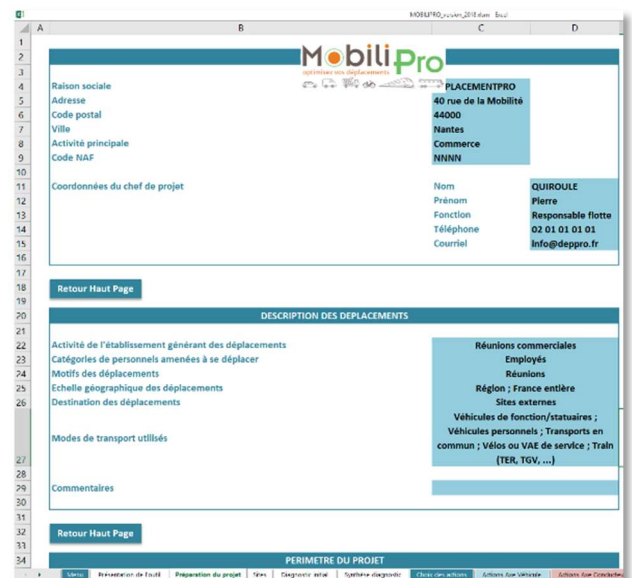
MOBILIPRO_version_2018.xlsm - Excel

A B C D

MobiliPro
optimisez vos déplacements

| | | |
|---|---|---|
| Raison sociale | PLACEMENTPRO | |
| Adresse | 40 rue de la Mobilité | |
| Code postal | 44000 | |
| Ville | Nantes | |
| Activité principale | Commerce | |
| Code NAF | NNNN | |
| Coordonnées du chef de projet | Nom | QUIROULE |
| | Prénom | Pierre |
| | Fonction | Responsable flotte |
| | Téléphone | 02 01 01 01 01 |
| | Courriel | info@deppro.fr |

Retour Haut Page

DESCRIPTION DES DEPLACEMENTS

| | |
|---|---|
| Activité de l'établissement générant des déplacements | Réunions commerciales |
| Catégories de personnels amenées à se déplacer | Employés |
| Motifs des déplacements | Réunions |
| Echelle géographique des déplacements | Région ; France entière |
| Destination des déplacements | Sites externes |
| Modes de transport utilisés | Véhicules de fonction/statuaires ; Véhicules personnels ; Transports en commun ; Vélos ou VAE de service ; Train (TER, TGV, ...) |
| Commentaires | |

Retour Haut Page

PERIMETRE DU PROJET

Menu | Présentation de l'outil | Préparation du projet | Sites | Diagnostic initial | Synthèse diagnostic | Choix des actions | Actions flux Véhicule | Actions flux Conducteur